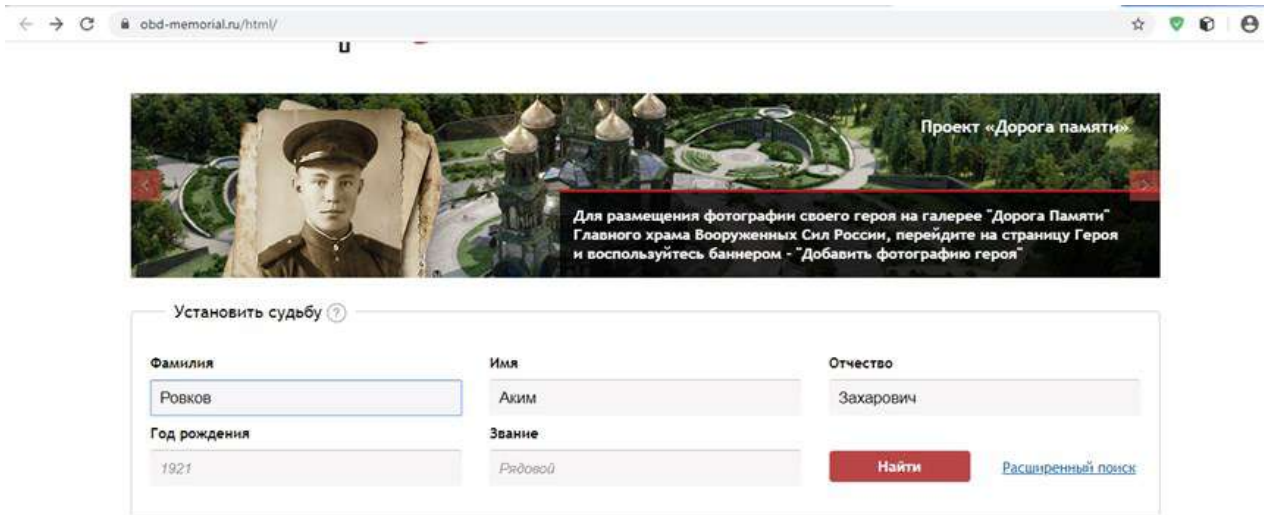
obd-memorial.ru/html/

Проект «Дорога памяти»

Для размещения фотографии своего героя на галерее "Дорога Памяти" Главного храма Вооруженных Сил России, перейдите на страницу Героя и воспользуйтесь баннером - "Добавить фотографию героя"

Установить судьбу ?

Фамилия
Ровков

Имя
Аким

Отчество
Захарович

Год рождения
1921

Звание
Рядовой

Найти

Расширенный поиск